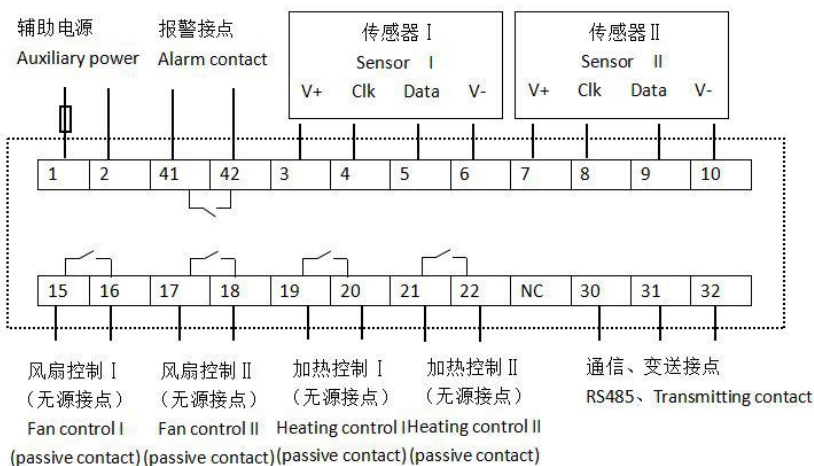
辅助电源
Auxiliary power

报警接点
Alarm contact

传感器 I
Sensor I
V+ Clk Data V-

传感器 II
Sensor II
V+ Clk Data V-

| 1 | 2 | 41 | 42 | 3 | 4 | 5 | 6 | 7 | 8 | 9 | 10 |
|---|---|---|---|---|---|---|---|---|---|---|---|

| 15 | 16 | 17 | 18 | 19 | 20 | 21 | 22 | NC | 30 | 31 | 32 |
|---|---|---|---|---|---|---|---|---|---|---|---|

风扇控制 I
（无源接点）
Fan control I
(passive contact)

风扇控制 II
（无源接点）
Fan control II
(passive contact)

加热控制 I
（无源接点）
Heating control I
(passive contact)

加热控制 II
（无源接点）
Heating control II
(passive contact)

通信、变送接点
RS485、Transmitting contact